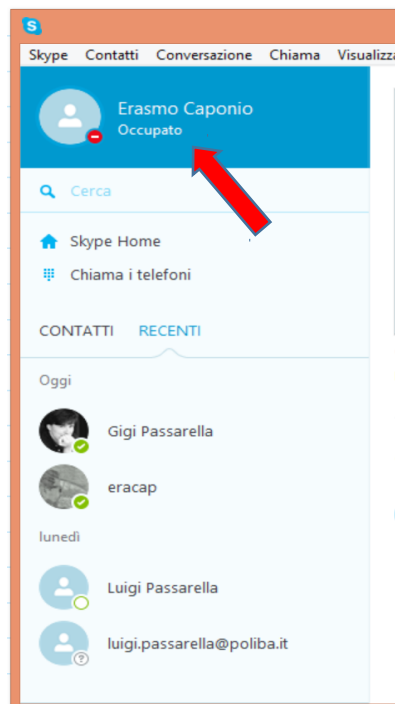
Skype Contatti Conversazione Chiama Visualizza

Erasmo Caponio
Occupato

Cerca

Skype Home

Chiama i telefoni

CONTATTI RECENTI

Oggi

Gigi Passarella

eracap

lunedì

Luigi Passarella

luigi.passarella@poliba.it